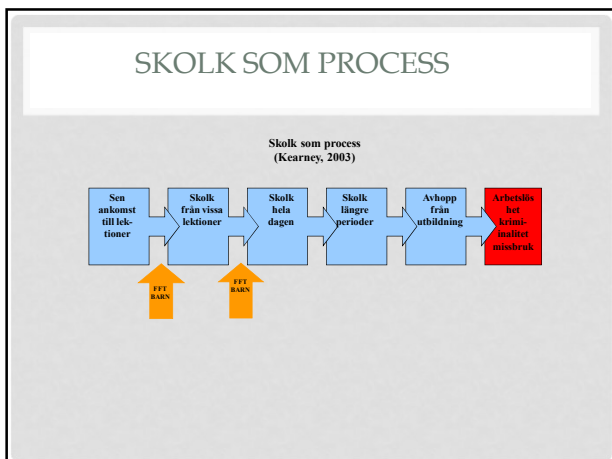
SKOLK SOM PROCESS

Skolk som process
(Kearney, 2003)

Sen ankomst till lektioner

Skolk från vissa lektioner

Skolk hela dagen

Skolk längre perioder

Avhopp från utbildning

Arbetslöshet kriminalitet missbruk

FFT BARN

FFT BARN